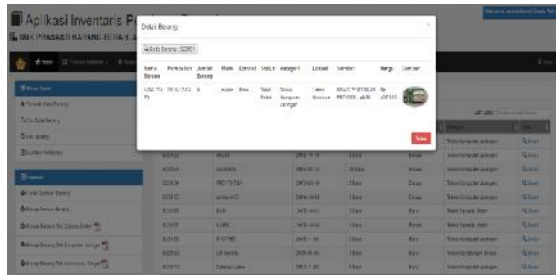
Aplikasi Inventaris P

SMK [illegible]

Detail Barang

Kode Barang : BDR01

| Nama Barang | Pembelian | Jumlah Barang | Merk | Kondisi | Status | Kategori | Lokasi | Sumber | Harga | Gambar |
|---|---|---|---|---|---|---|---|---|---|---|
| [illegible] | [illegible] | 4 | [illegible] | Baik | Tidak Rusak | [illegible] | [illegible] | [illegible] | Rp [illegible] | |

Tutup